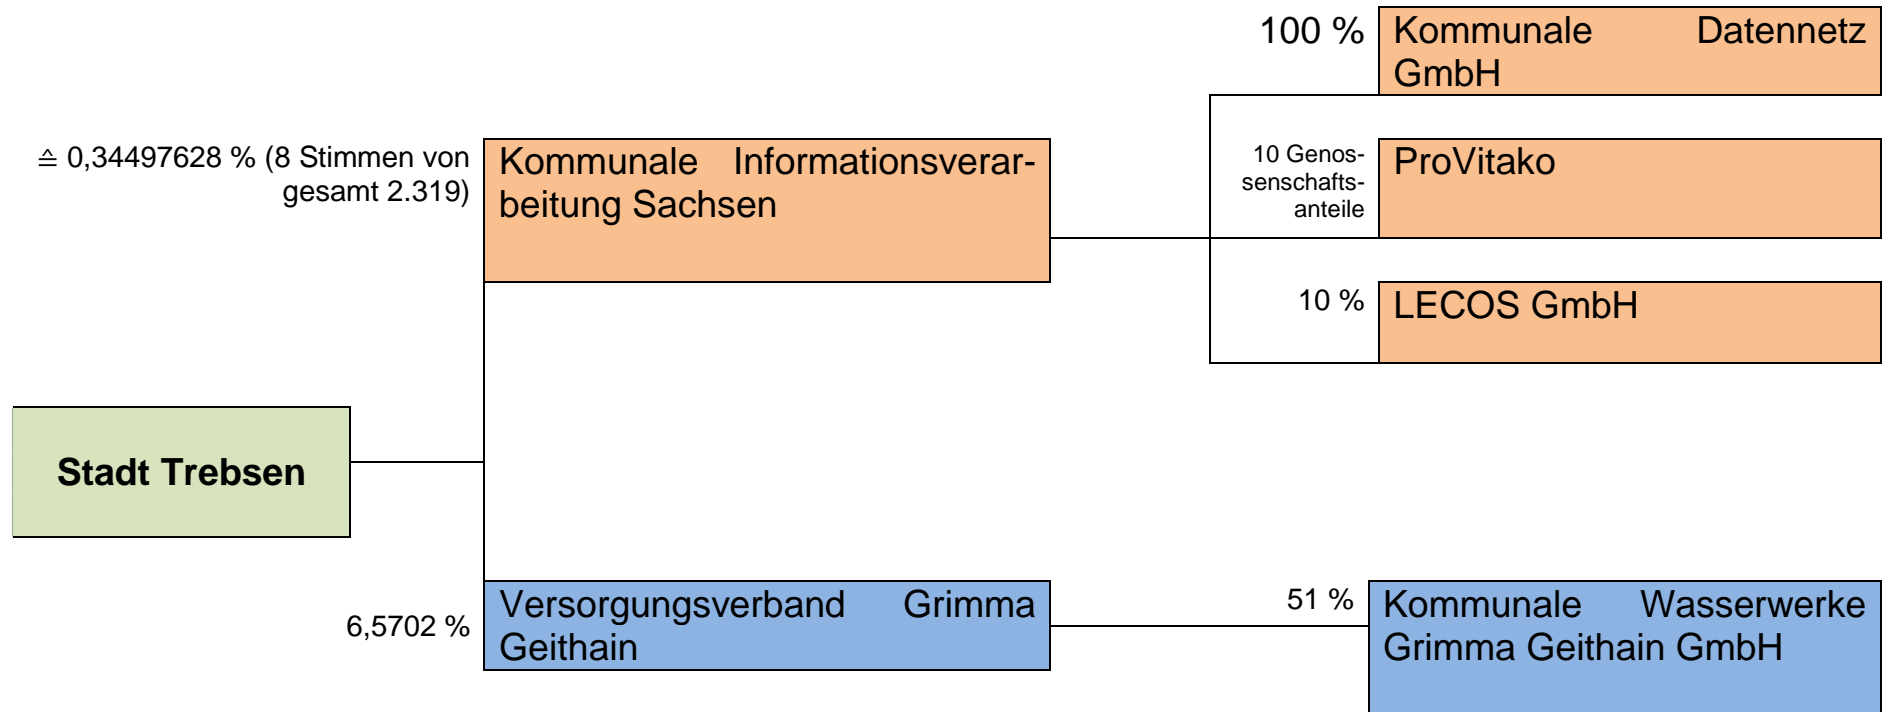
100 % Kommunale Datennetz GmbH

≙ 0,34497628 % (8 Stimmen von gesamt 2.319)

Kommunale Informationsverarbeitung Sachsen

10 Genossenschaftsanteile

ProVitako

10 %

LECOS GmbH

Stadt Trebsen

6,5702 %

Versorgungsverband Grimma Geithain

51 %

Kommunale Wasserwerke Grimma Geithain GmbH